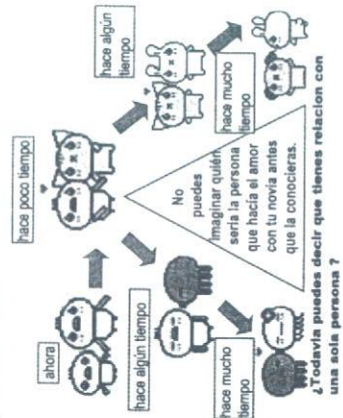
ahora

hace poco tiempo

hace algún tiempo

hace algún tiempo

hace mucho tiempo

hace mucho tiempo

No puedes imaginar quién sería la persona que hacía el amor con tu novia antes que la conocieras.

¿Todavia puedes decir que tienes relacion con una sola persona ?